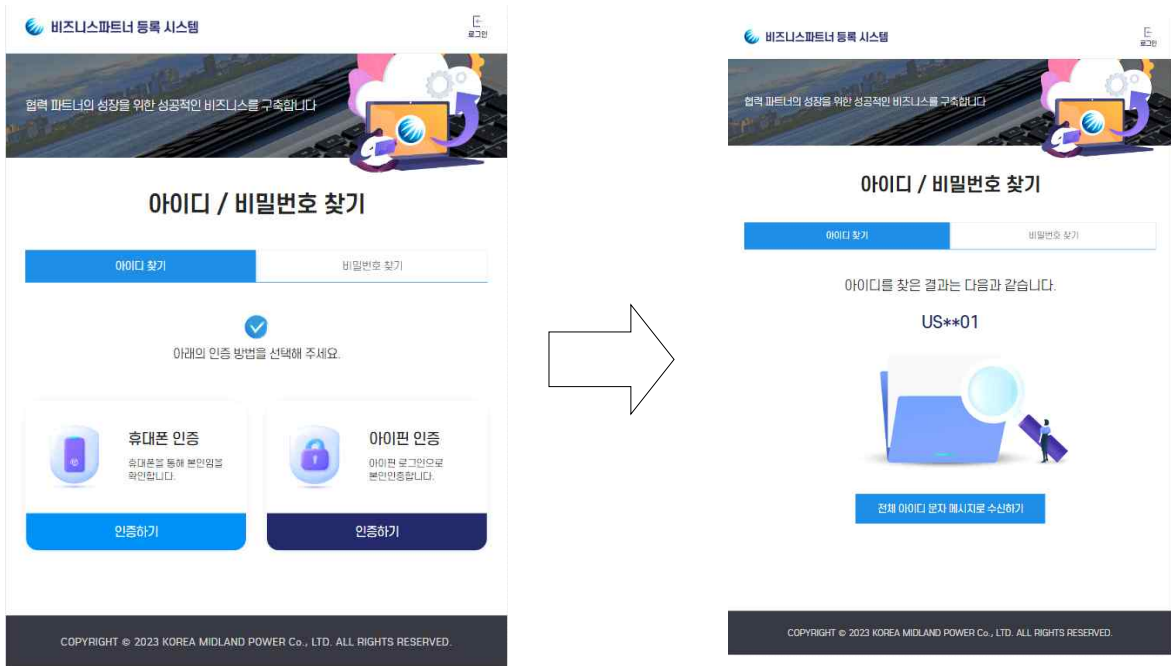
비즈니스파트너 등록 시스템

로그인

협력 파트너의 성장을 위한 성공적인 비즈니스를 구축합니다

아이디 / 비밀번호 찾기

아이디 찾기

비밀번호 찾기

아래의 인증 방법을 선택해 주세요.

휴대폰 인증

휴대폰을 통해 본인임을 확인합니다.

인증하기

아이핀 인증

아이핀 로그인으로 본인인증합니다.

인증하기

COPYRIGHT © 2023 KOREA MIDLAND POWER Co., LTD. ALL RIGHTS RESERVED.

비즈니스파트너 등록 시스템

로그인

협력 파트너의 성장을 위한 성공적인 비즈니스를 구축합니다

아이디 / 비밀번호 찾기

아이디 찾기

비밀번호 찾기

아이디를 찾은 결과는 다음과 같습니다.

US**01

전체 아이디 문자 메시지로 수신하기

COPYRIGHT © 2023 KOREA MIDLAND POWER Co., LTD. ALL RIGHTS RESERVED.